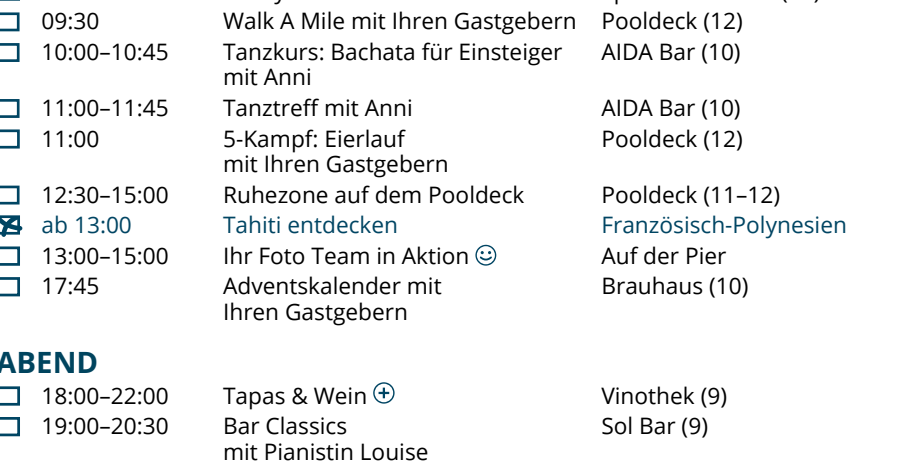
| | | | |
|---|---|---|---|
| ☐ | 09:30 | Walk A Mile mit Ihren Gastgebern | Pooldeck (12) |
| ☐ | 10:00–10:45 | Tanzkurs: Bachata für Einsteiger mit Anni | AIDA Bar (10) |
| ☐ | 11:00–11:45 | Tanztreff mit Anni | AIDA Bar (10) |
| ☐ | 11:00 | 5-Kampf: Eierlauf mit Ihren Gastgebern | Pooldeck (12) |
| ☐ | 12:30–15:00 | Ruhezone auf dem Pooldeck | Pooldeck (11–12) |
| ☒ | ab 13:00 | Tahiti entdecken | Französisch-Polynesien |
| ☐ | 13:00–15:00 | Ihr Foto Team in Aktion ☺ | Auf der Pier |
| ☐ | 17:45 | Adventskalender mit Ihren Gastgebern | Brauhaus (10) |

ABEND

| | | | |
|---|---|---|---|
| ☐ | 18:00–22:00 | Tapas & Wein ⊕ | Vinothek (9) |
| ☐ | 19:00–20:30 | Bar Classics mit Pianistin Louise | Sol Bar (9) |